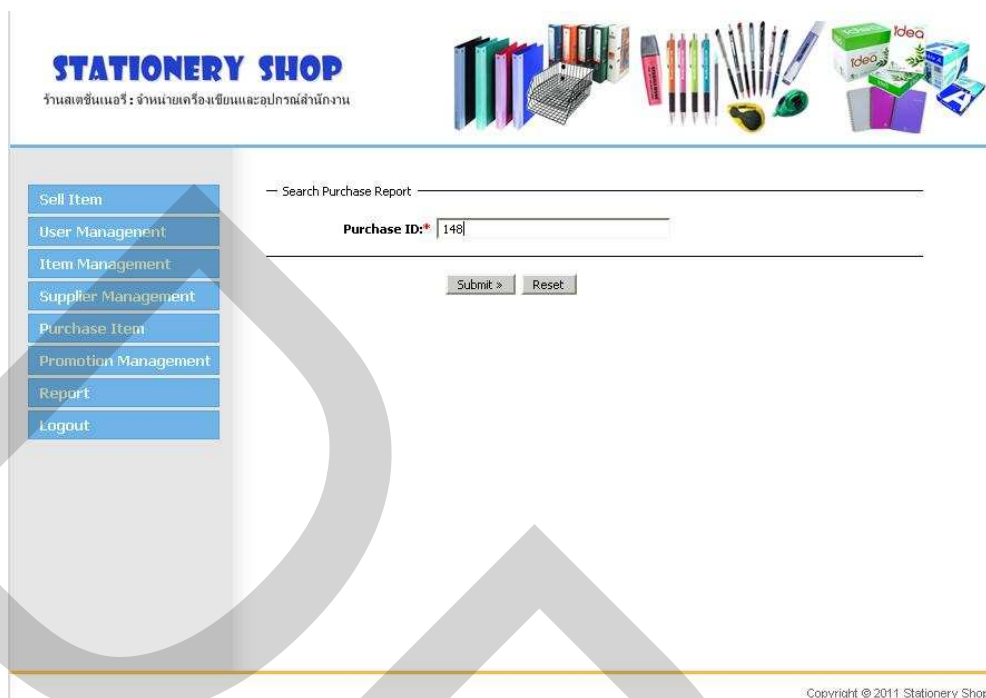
STATIONERY SHOP
ร้านสเตชั่นเนอรี : จำหน่ายเครื่องเขียนและอุปกรณ์สำนักงาน

Idea
Idea

Sell Item
User Management
Item Management
Supplier Management
Purchase Item
Promotion Management
Report
Logout

Search Purchase Report

Purchase ID:* 148

Submit » Reset

Copyright © 2011 Stationery Shop